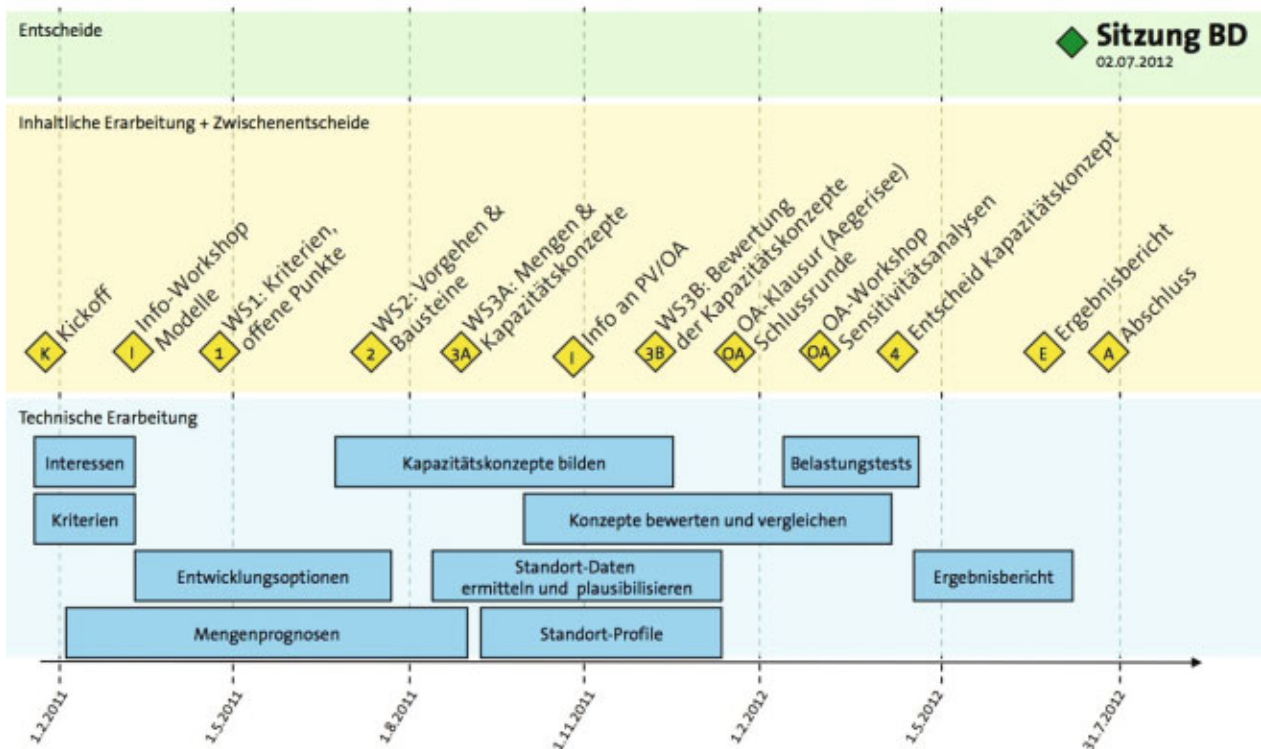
Entscheide

Sitzung BD
02.07.2012

Inhaltliche Erarbeitung + Zwischenentscheide

K Kickoff

I Info-Workshop Modelle

1 WS1: Kriterien, offene Punkte

2 WS2: Vorgehen & Bausteine

3A WS3A: Mengen & Kapazitätskonzepte

I Info an PV/OA

3B WS3B: Bewertung der Kapazitätskonzepte

OA OA-Klausur (Aegerisee) Schlussrunde

OA OA-Workshop Sensitivitätsanalysen

4 Entscheid Kapazitätskonzept

E Ergebnisbericht

A Abschluss

Technische Erarbeitung

Interessen

Kriterien

Entwicklungsoptionen

Mengenprognosen

Kapazitätskonzepte bilden

Standort-Daten ermitteln und plausibilisieren

Standort-Profile

Konzepte bewerten und vergleichen

Belastungstests

Ergebnisbericht

1.2.2011

1.5.2011

1.8.2011

1.11.2011

1.2.2012

1.5.2012

31.7.2012